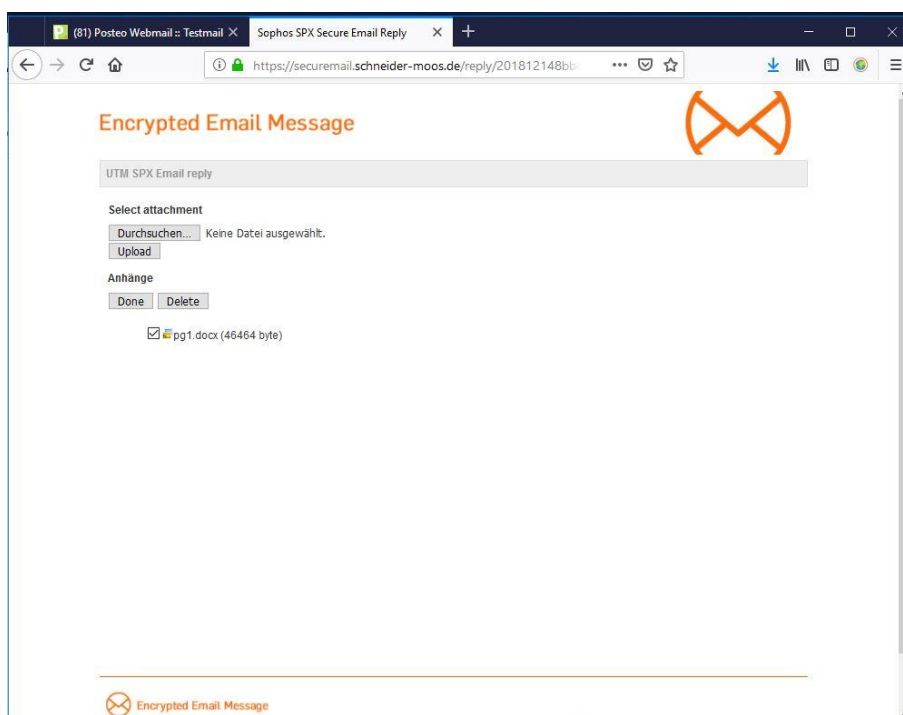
(81) Posteo Webmail :: Testmail
Sophos SPX Secure Email Reply

https://securemail.schneider-moos.de/reply/201812148bb

Encrypted Email Message

UTM SPX Email reply

Select attachment

Durchsuchen... Keine Datei ausgewählt.

Upload

Anhänge

Done Delete

pg1.docx (46464 byte)

Encrypted Email Message